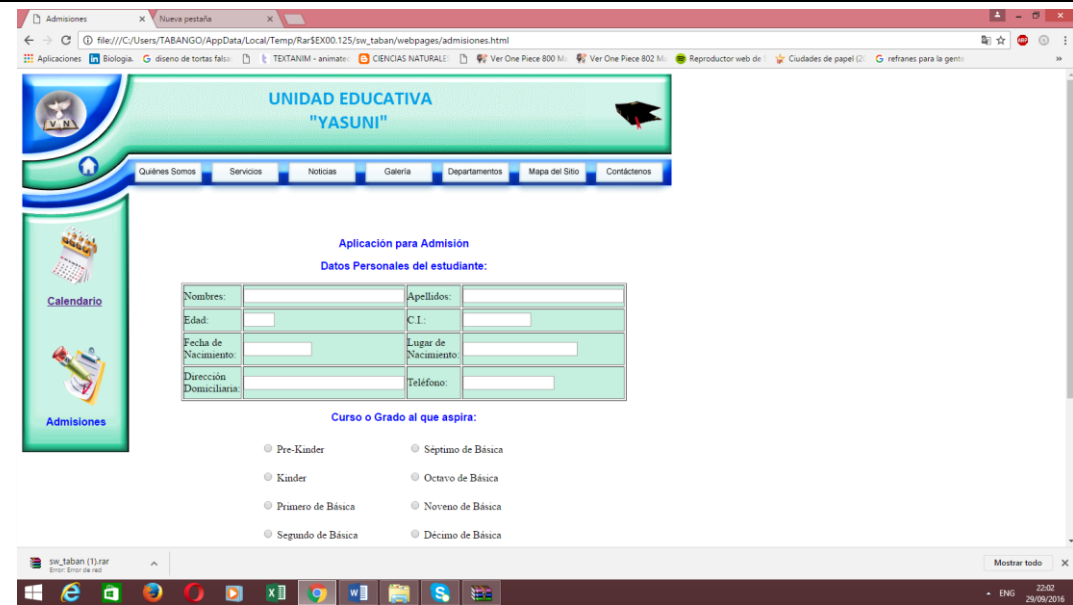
Admisiones ×
Nueva pestaña ×

file:///C:/Users/TABANGO/AppData/Local/Temp/Rar$EX00.125/sw_taban/webpages/admisiones.html

Aplicaciones Biologia. G diseno de tortas falsa TEXTANIM - animated CIENCIAS NATURALE Ver One Piece 800 M Ver One Piece 802 M Reproductor web de Ciudades de papel G refranes para la gente »

V N

UNIDAD EDUCATIVA
"YASUNI"

Quiénes Somos | Servicios | Noticias | Galería | Departamentos | Mapa del Sitio | Contáctenos

Calendario

Admisiones

Aplicación para Admisión

Datos Personales del estudiante:

| Nombres: | | Apellidos: | |
|---|---|---|---|
| Edad: | | C.I.: | |
| Fecha de Nacimiento: | | Lugar de Nacimiento: | |
| Dirección Domiciliaria: | | Teléfono: | |

Curso o Grado al que aspira:

Pre-Kinder
Séptimo de Básica
Kinder
Octavo de Básica
Primero de Básica
Noveno de Básica
Segundo de Básica
Décimo de Básica

sw_taban (1).rar
Error: Error de red

Mostrar todo ×

ENG 22:02 29/09/2016